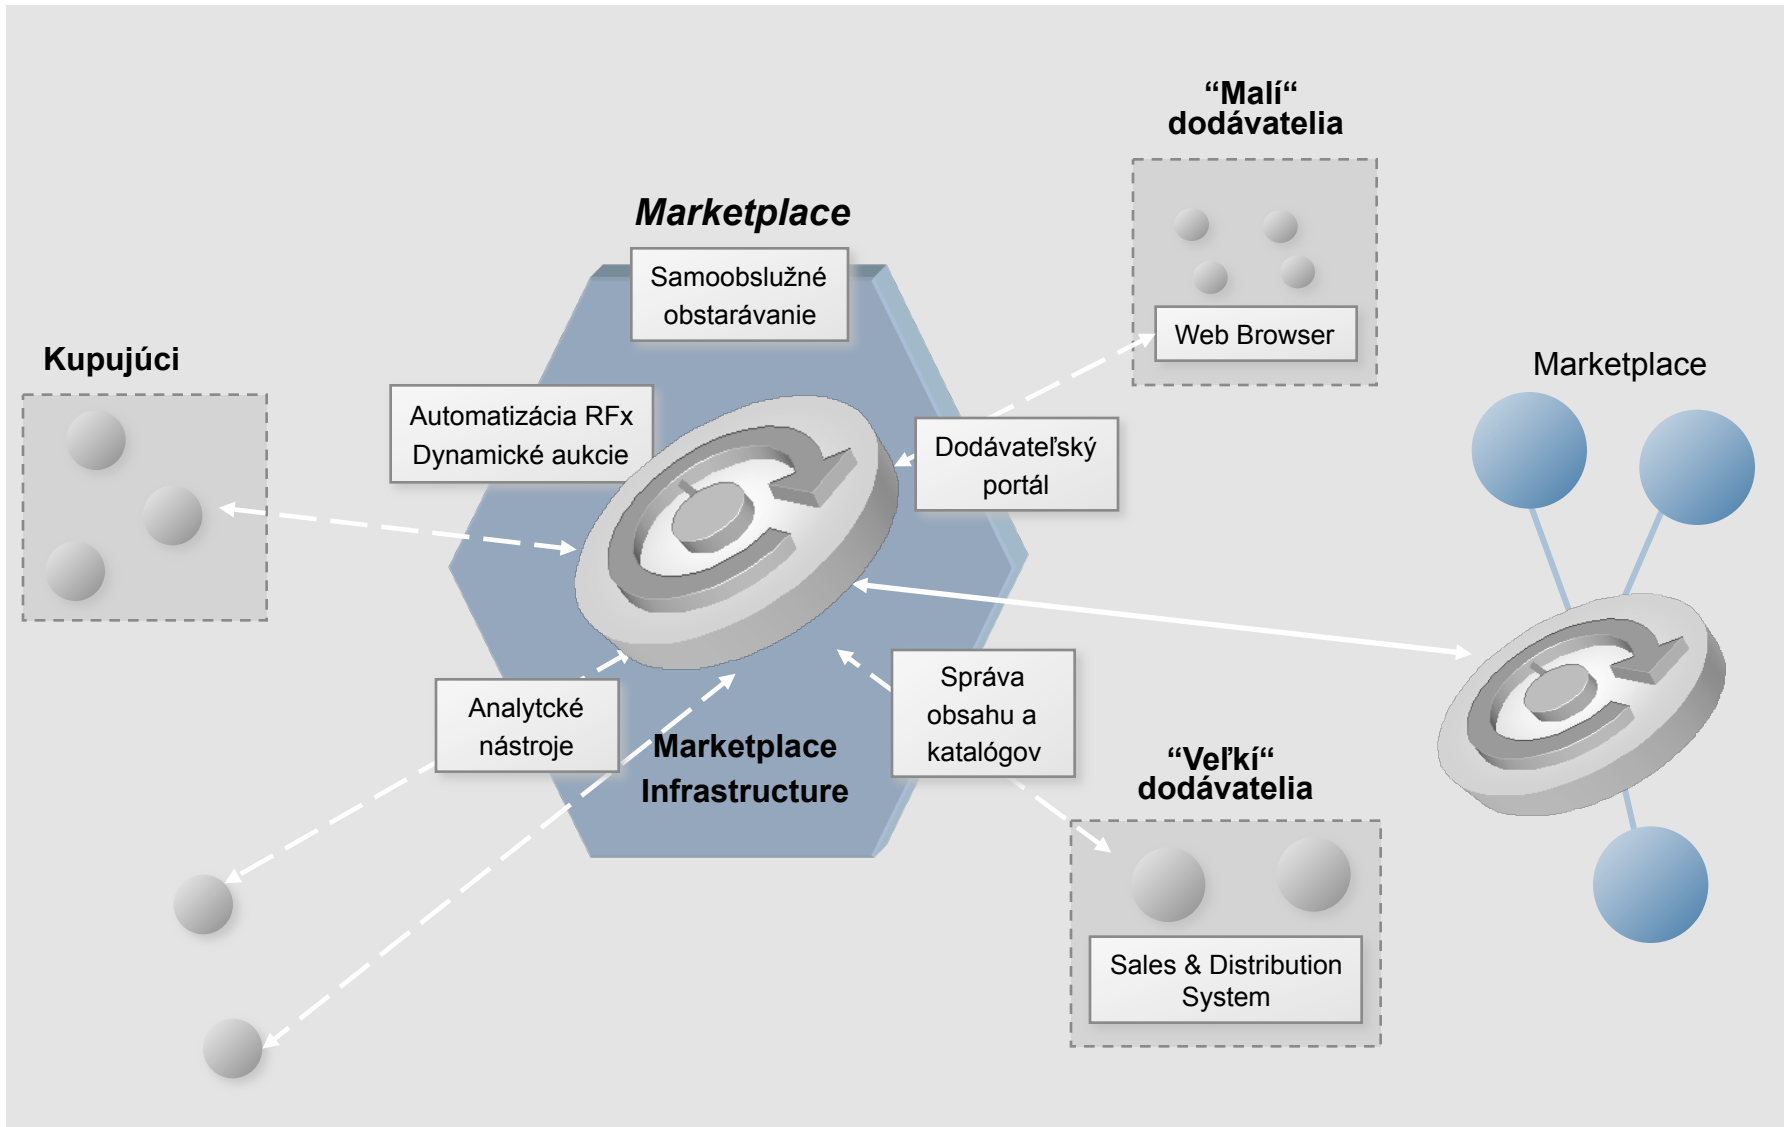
“Malí“
dodávatelia

Marketplace

Samoobslužné obstarávanie

Web Browser

Kupujúci

Marketplace

Automatizácia RFx
Dynamické aukcie

Dodávateľský portál

Analytcké nástroje

Marketplace Infrastructure

Správa obsahu a katalógov

“Veľkí“
dodávatelia

Sales & Distribution System